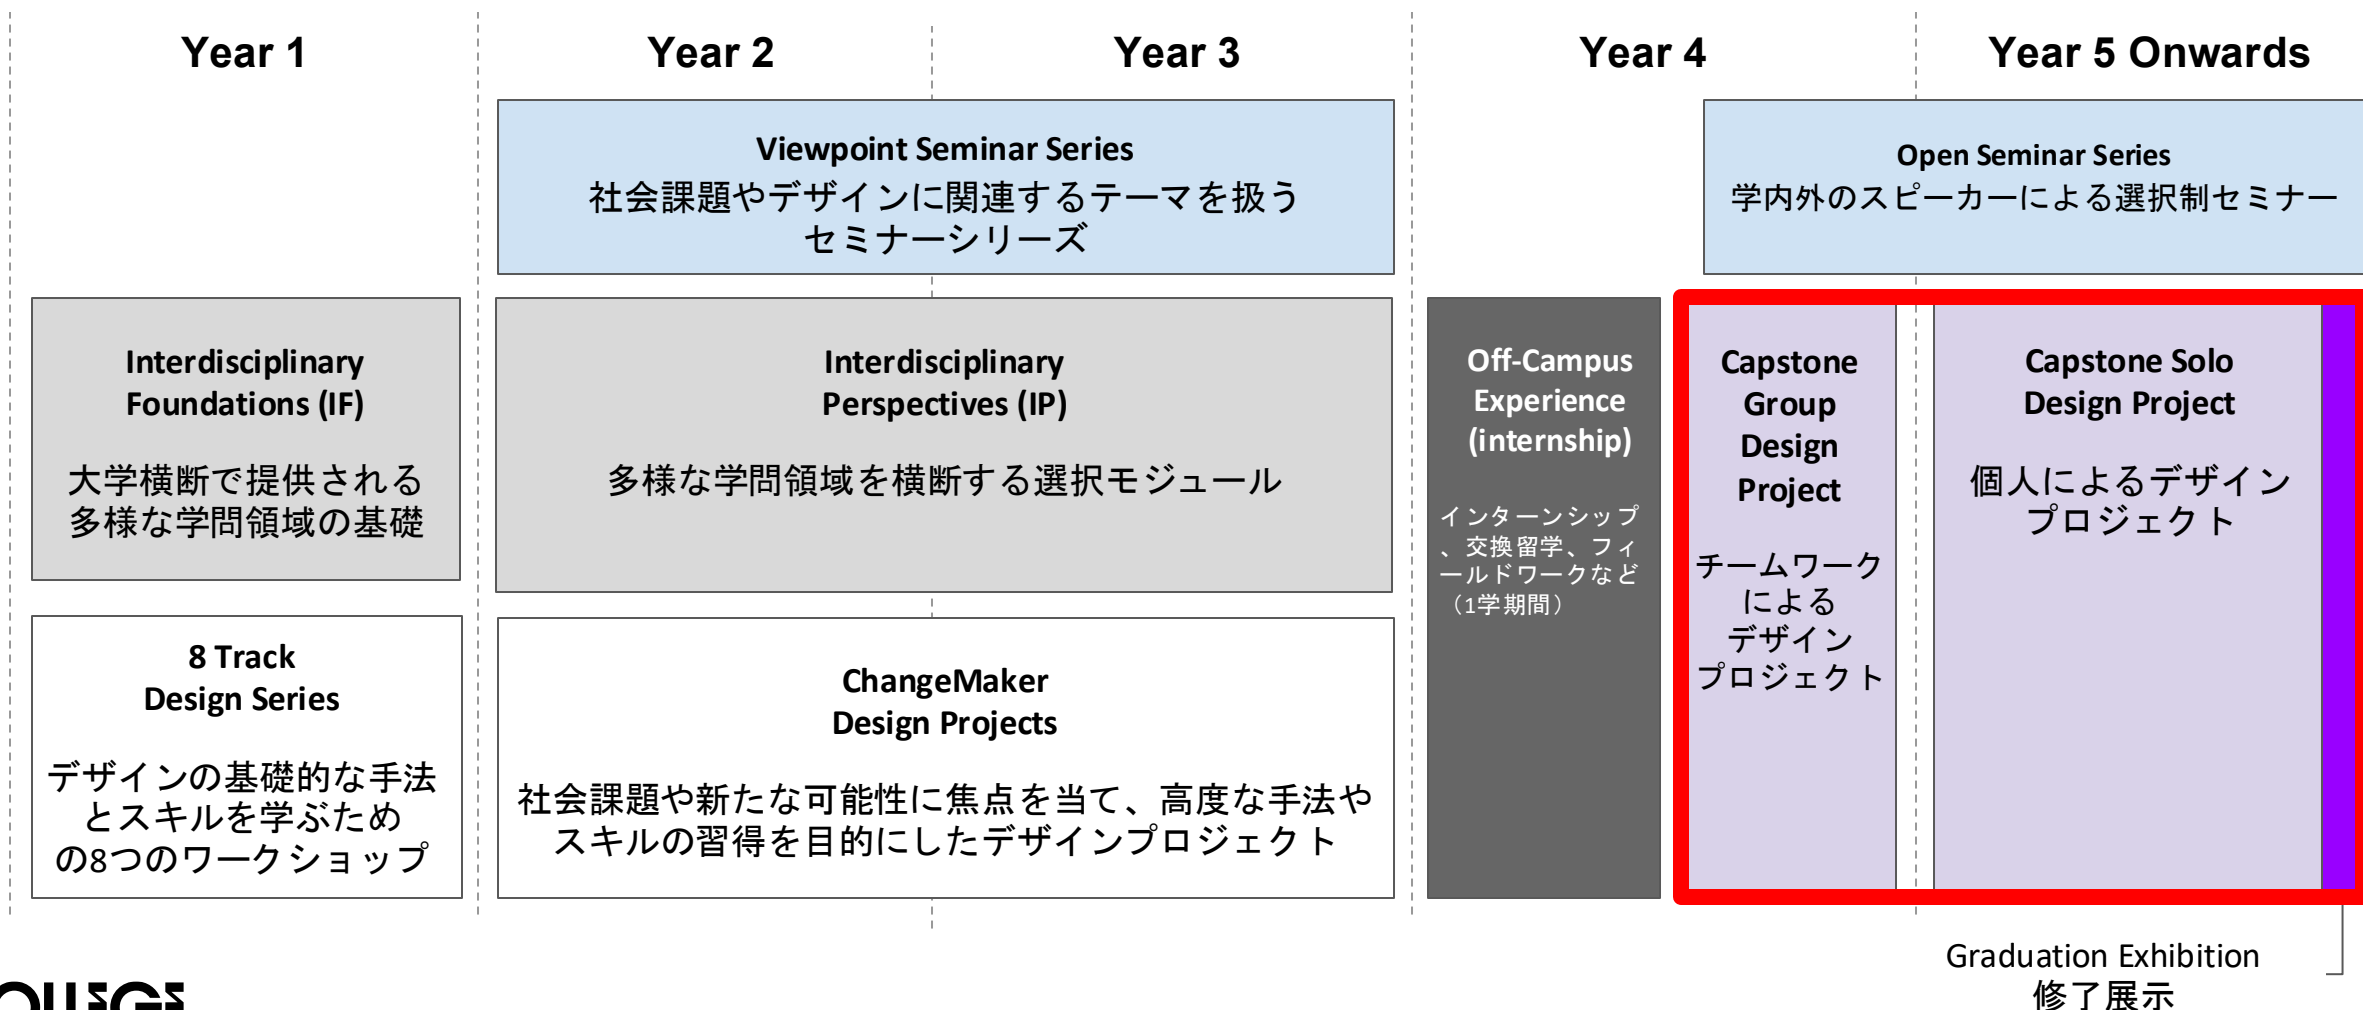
Year 1

Year 2

Year 3

Year 4

Year 5 Onwards

Viewpoint Seminar Series
社会課題やデザインに関連するテーマを扱うセミナーシリーズ

Open Seminar Series
学内外のスピーカーによる選択制セミナー

Interdisciplinary Foundations (IF)

大学横断で提供される多様な学問領域の基礎

Interdisciplinary Perspectives (IP)

多様な学問領域を横断する選択モジュール

Off-Campus Experience (internship)

インターンシップ、交換留学、フィールドワークなど（1学期間）

Capstone Group Design Project

チームワークによるデザインプロジェクト

Capstone Solo Design Project

個人によるデザインプロジェクト

8 Track Design Series

デザインの基礎的な手法とスキルを学ぶための8つのワークショップ

ChangeMaker Design Projects

社会課題や新たな可能性に焦点を当て、高度な手法やスキルの習得を目的にしたデザインプロジェクト

Graduation Exhibition
修了展示

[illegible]